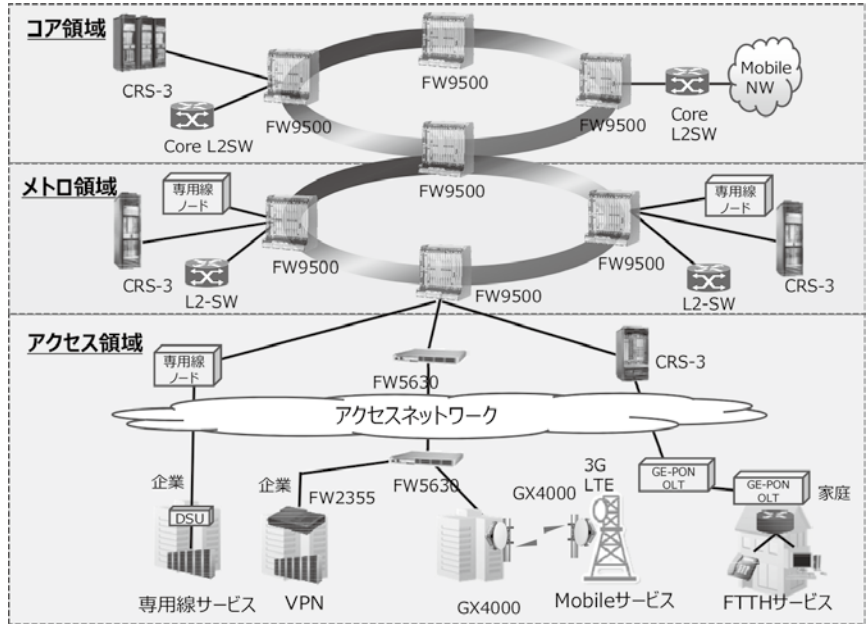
コア領域

CRS-3

Core L2SW

FW9500

FW9500

FW9500

FW9500

Core L2SW

Mobile NW

メトロ領域

専用線ノード

CRS-3

L2-SW

FW9500

FW9500

FW9500

FW9500

専用線ノード

L2-SW

CRS-3

アクセス領域

専用線ノード

FW5630

CRS-3

アクセスネットワーク

企業

DSU

企業

FW2355

FW5630

GX4000

3G LTE

GE-PON OLT

GE-PON OLT

家庭

GX4000

専用線サービス

VPN

Mobileサービス

FTTHサービス